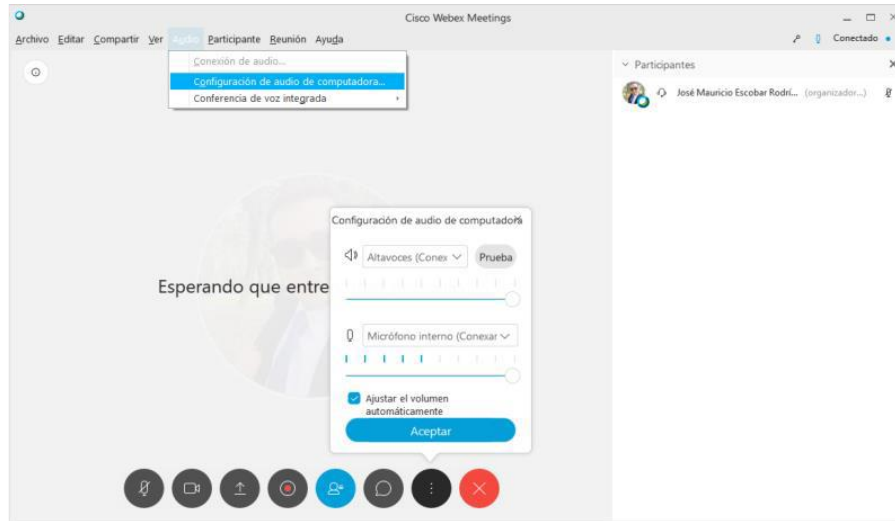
Cisco Webex Meetings

Archivo Editar Compartir Ver Audio Participante Reunión Ayuda

Conectado

Conexión de audio...
Configuración de audio de computadora...
Conferencia de voz integrada

Participantes

José Mauricio Escobar Rodrí... (organizador...)

Esperando que entre

Configuración de audio de computadora

Altavoces (Conex

Prueba

Micrófono interno (Conexar

Ajustar el volumen automáticamente

Aceptar